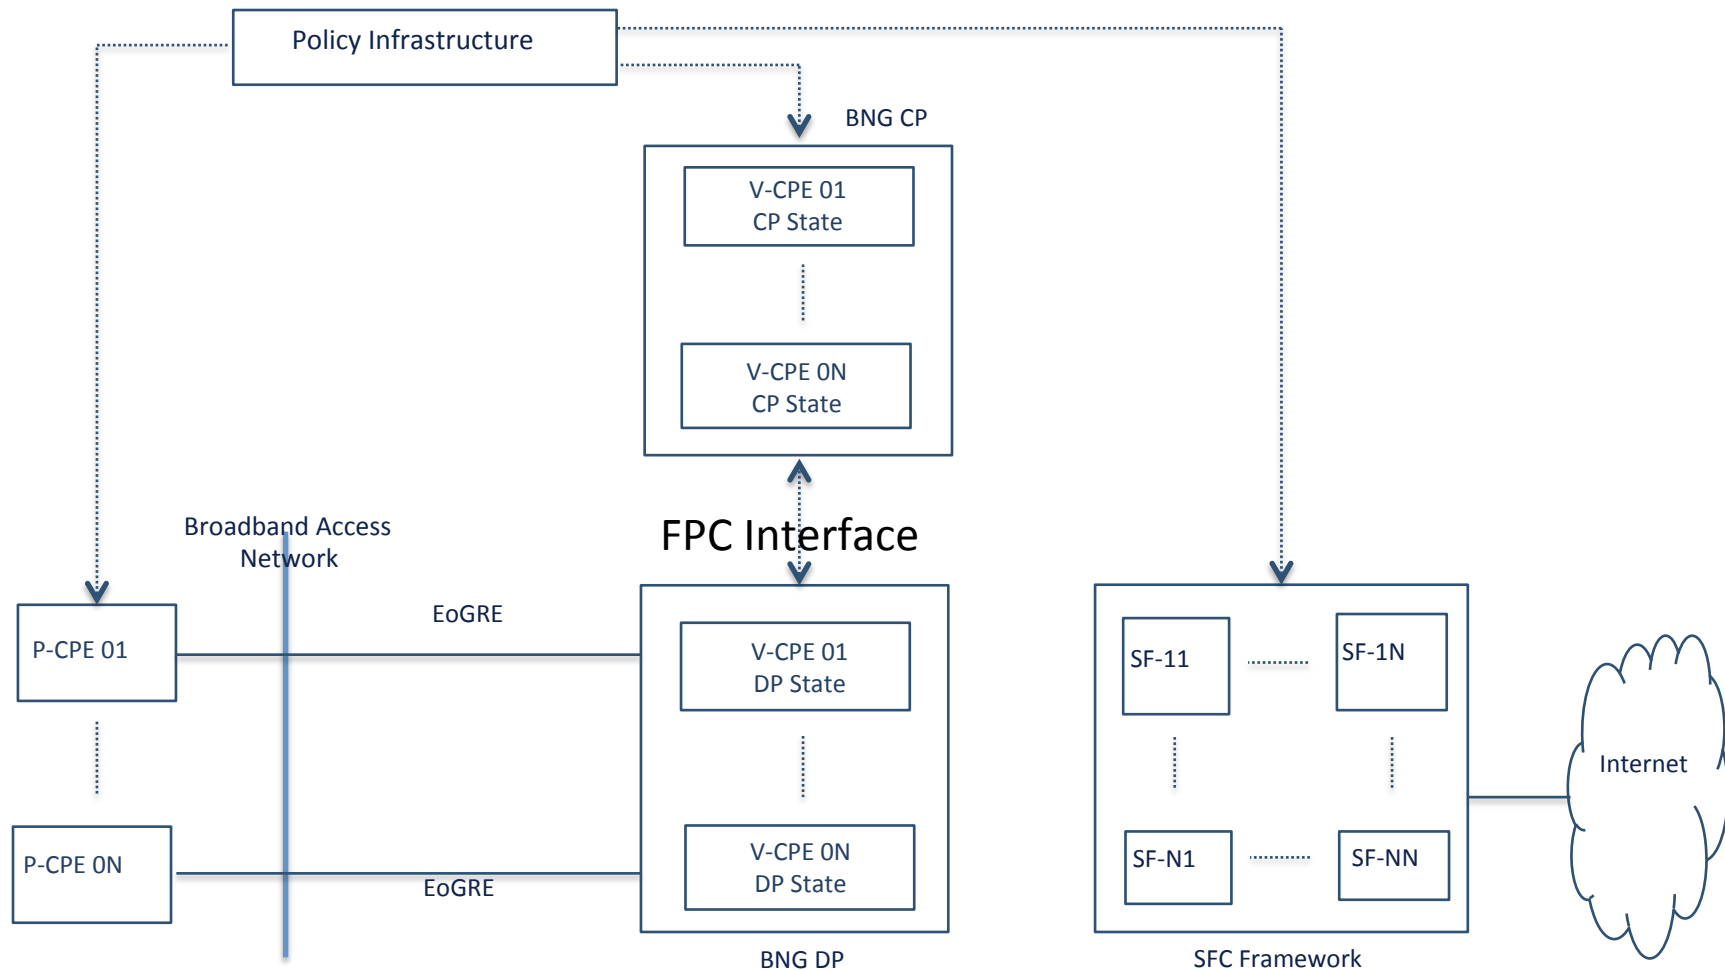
Policy Infrastructure

BNG CP

V-CPE 01
CP State

V-CPE 0N
CP State

FPC Interface

Broadband Access Network

P-CPE 01

EoGRE

V-CPE 01
DP State

V-CPE 0N
DP State

P-CPE 0N

EoGRE

BNG DP

SF-11

SF-1N

SF-N1

SF-NN

SFC Framework

Internet